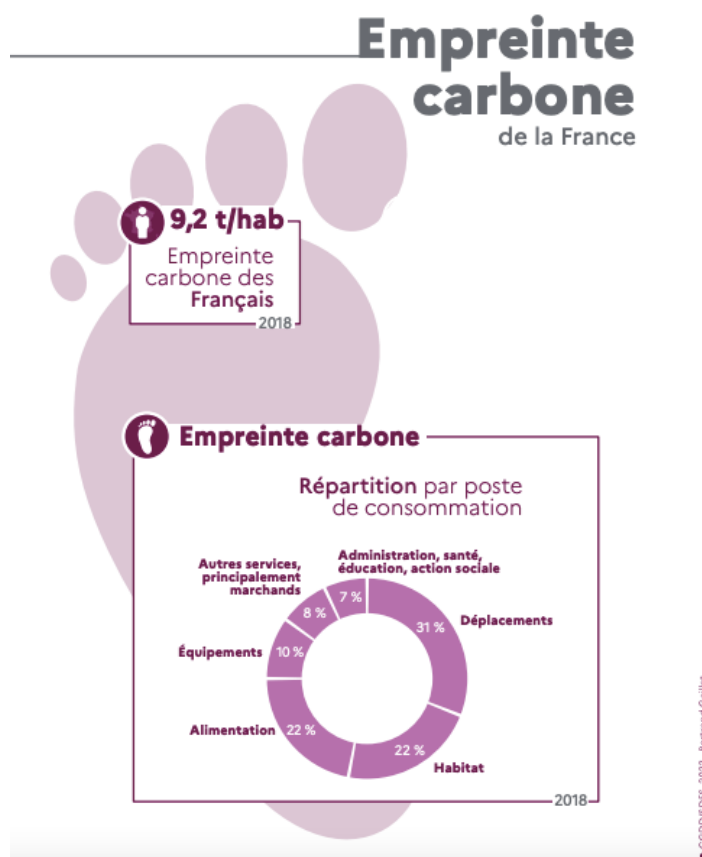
Empreinte carbone
de la France

9,2 t/hab
Empreinte carbone des Français
2018

Empreinte carbone

Répartition par poste de consommation

Administration, santé, éducation, action sociale
7 %
Autres services, principalement marchands
8 %
Déplacements
31 %
Équipements
10 %
Alimentation
22 %
22 %
Habitat

2018

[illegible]